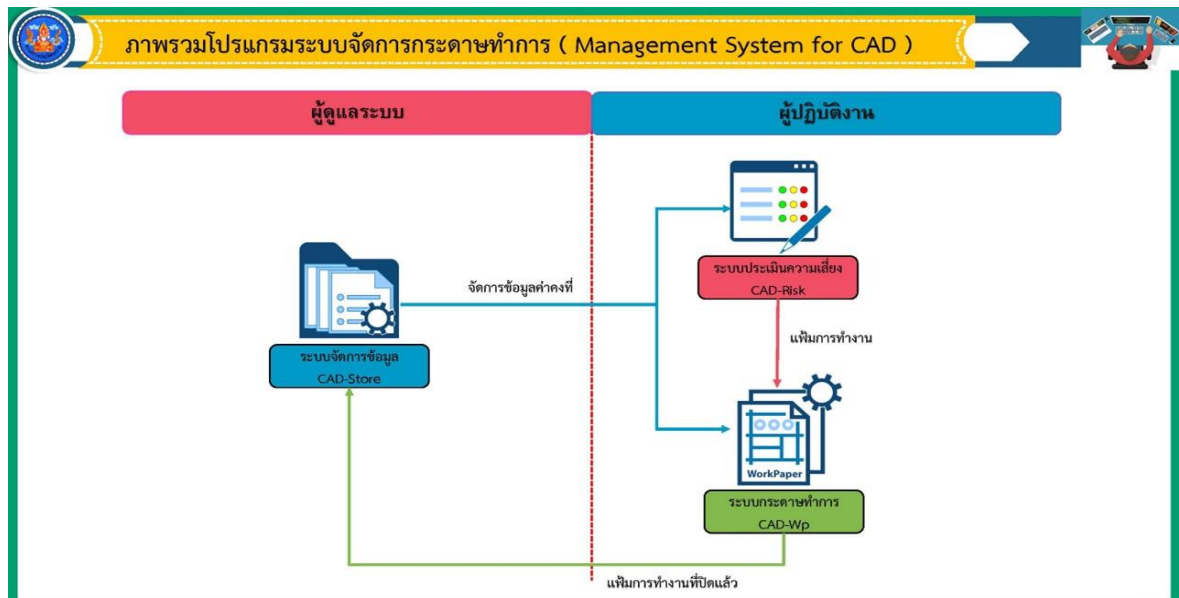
ภาพรวมโปรแกรมระบบจัดการกระดาษทำการ ( Management System for CAD )

ผู้ดูแลระบบ

ผู้ปฏิบัติงาน

ระบบประเมินความเสี่ยง
CAD-Risk

จัดการข้อมูลค่าคงที่

ระบบจัดการข้อมูล
CAD-Store

แฟ้มการทำงาน

WorkPaper

ระบบกระดาษทำการ
CAD-Wp

แฟ้มการทำงานที่ปิดแล้ว